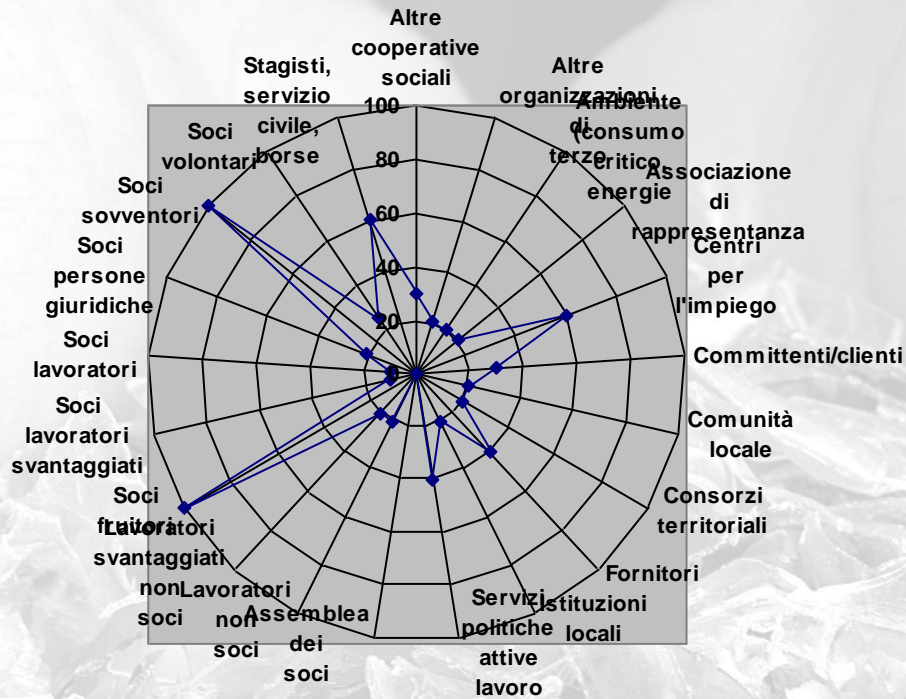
Altre cooperative sociali

Altre organizzazioni di terzo

Ambiente (consumo critico energie

Associazione di rappresentanza

Centri per l'impiego

Committenti/clienti

Comunità locale

Consorzi territoriali

Fornitori

Istituzioni locali

Servizi politiche attive lavoro

Assemblea dei soci

Lavoratori non soci

Lavoratori svantaggiati non soci

Soci fruitori

Soci lavoratori svantaggiati

Soci lavoratori

Soci persone giuridiche

Soci sovventori

Soci volontari

Stagisti, servizio civile, borse

100
80
60
40
20
0